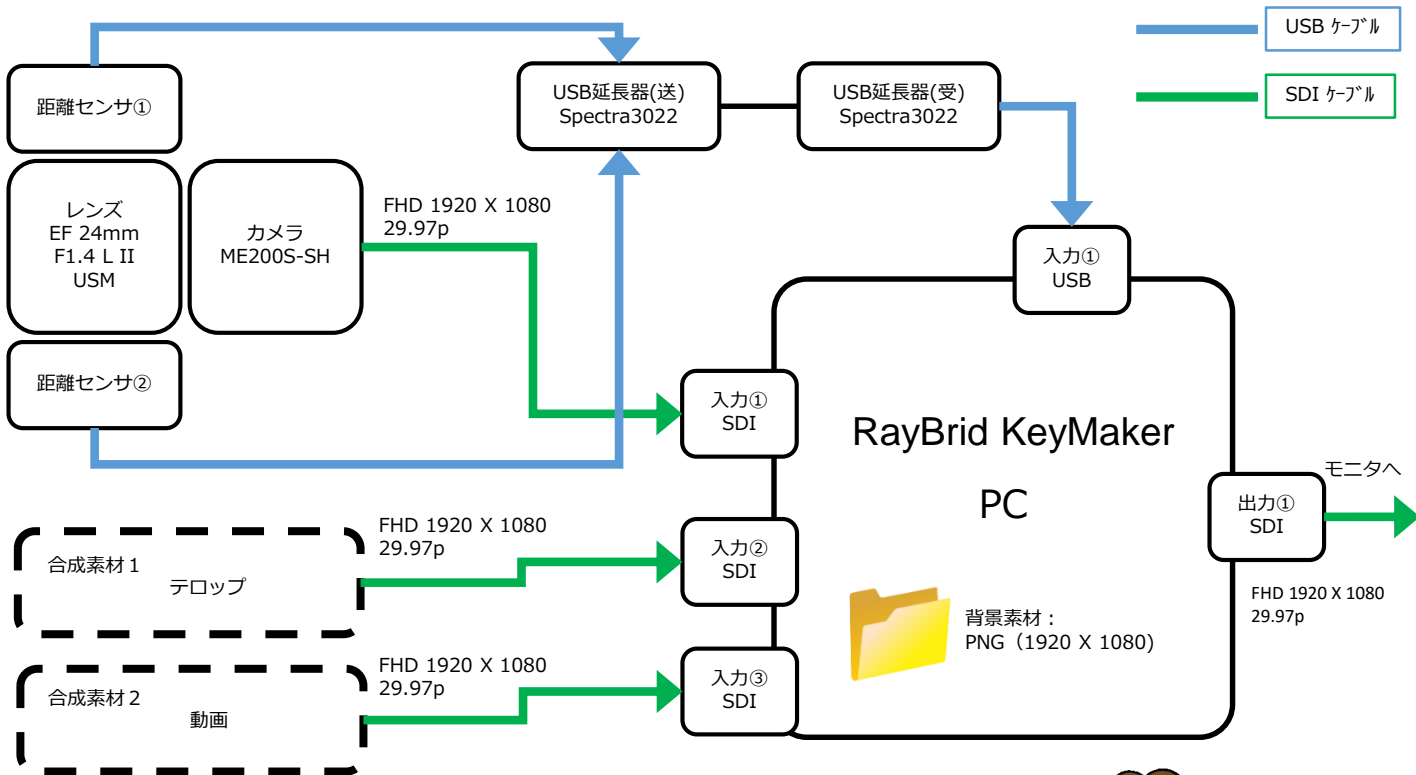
USB ｹｰﾌﾞﾙ

SDI ｹｰﾌﾞﾙ

距離センサ①

USB延長器(送)
Spectra3022

USB延長器(受)
Spectra3022

レンズ
EF 24mm
F1.4 L II
USM

カメラ
ME200S-SH

FHD 1920 X 1080
29.97p

入力①
USB

距離センサ②

入力①
SDI

RayBrid KeyMaker

PC

出力①
SDI

モニタへ

FHD 1920 X 1080
29.97p

合成素材１
テロップ

入力②
SDI

FHD 1920 X 1080
29.97p

背景素材：
PNG（1920 X 1080）

FHD 1920 X 1080
29.97p

合成素材２
動画

入力③
SDI